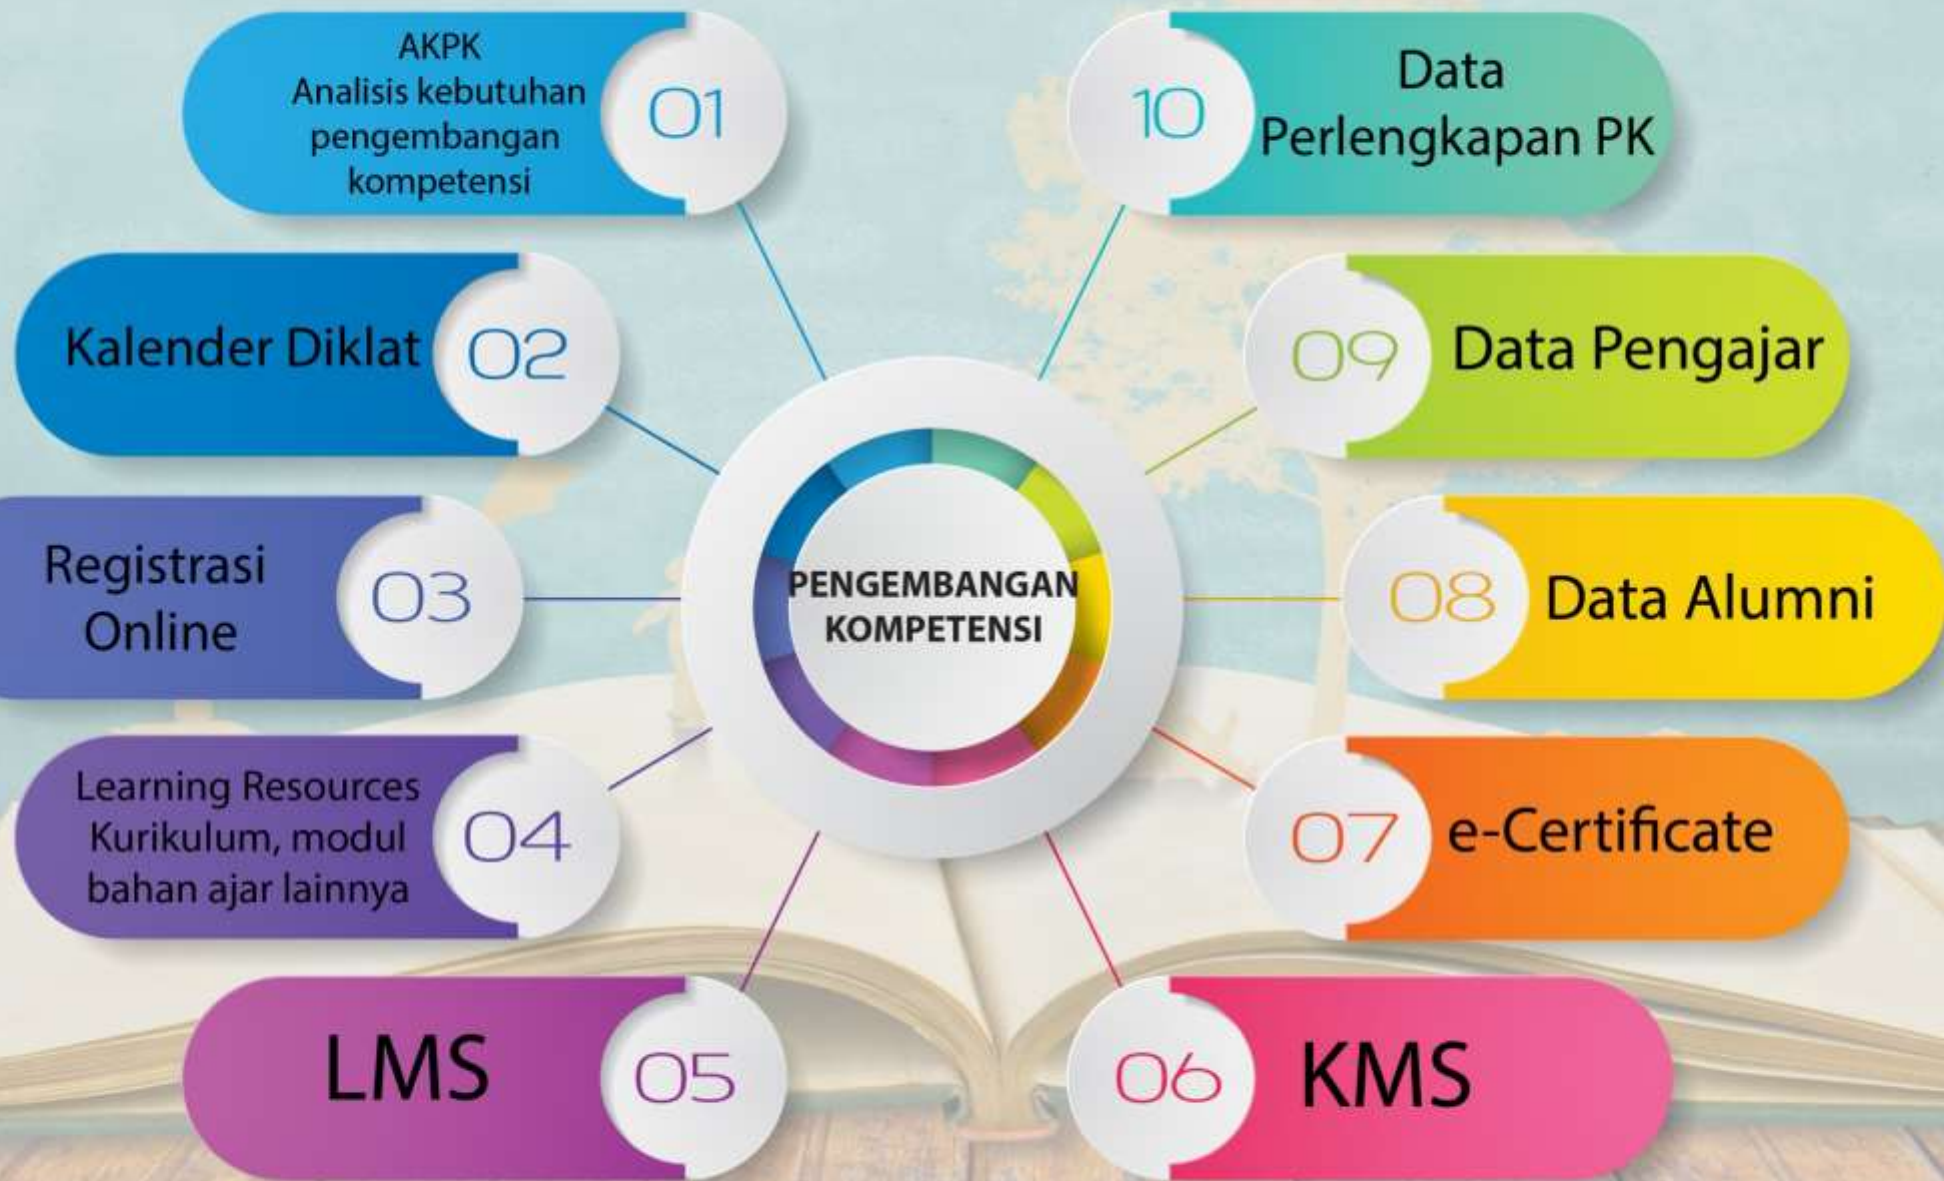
PENGEMBANGAN KOMPETENSI

AKPK
Analisis kebutuhan pengembangan kompetensi
01

Kalender Diklat
02

Registrasi Online
03

Learning Resources
Kurikulum, modul bahan ajar lainnya
04

LMS
05

06
KMS

07
e-Certificate

08
Data Alumni

09
Data Pengajar

10
Data Perlengkapan PK